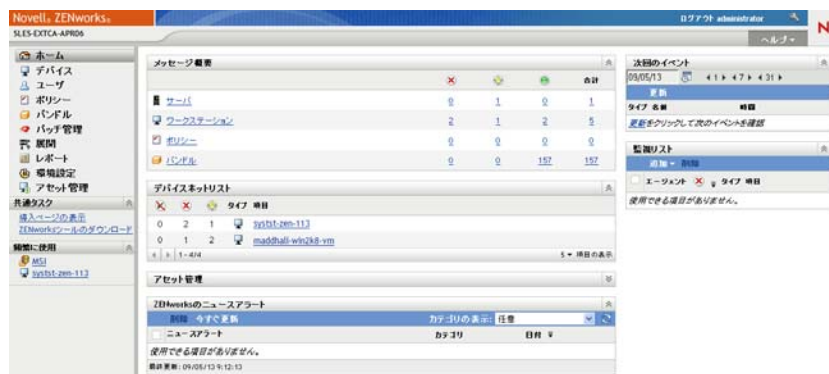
Novell. ZENworks.
SLES-EXTCA-APR06

ログアウト administrator
ヘルプ
N

ホーム
デバイス
ユーザ
ポリシー
バンドル
パッチ管理
展開
レポート
環境設定
アセット管理

共通タスク
導入ページの表示
ZENworksツールのダウンロード

最近に使用
MSI
systst-zen-113

メッセージ概要

| | | | | 合計 |
|---|---|---|---|---|
| サーバ | 0 | 1 | 0 | 1 |
| ワークステーション | 2 | 1 | 2 | 5 |
| ポリシー | 0 | 0 | 0 | 0 |
| バンドル | 0 | 0 | 157 | 157 |

デバイスホットリスト
タイプ 項目

| | | | | |
|---|---|---|---|---|
| 0 | 2 | 1 | | systst-zen-113 |
| 0 | 1 | 2 | | maddhali-win2k8-vm |

1 - 4/4
5 ▾ 項目の表示

アセット管理

ZENworksのニュースアラート
削除 今すぐ更新
カテゴリの表示: 任意
ニュースアラート
カテゴリ
日付
使用できる項目がありません。
最終更新: 09/05/13 9:12:13

次回のイベント
09/05/13
4 1 ▸ 4 7 ▸ 4 31 ▸
更新
タイプ 名前
時間
更新をクリックして次のイベントを確認

監視リスト
追加 削除
エージェント タイプ 項目
使用できる項目がありません。